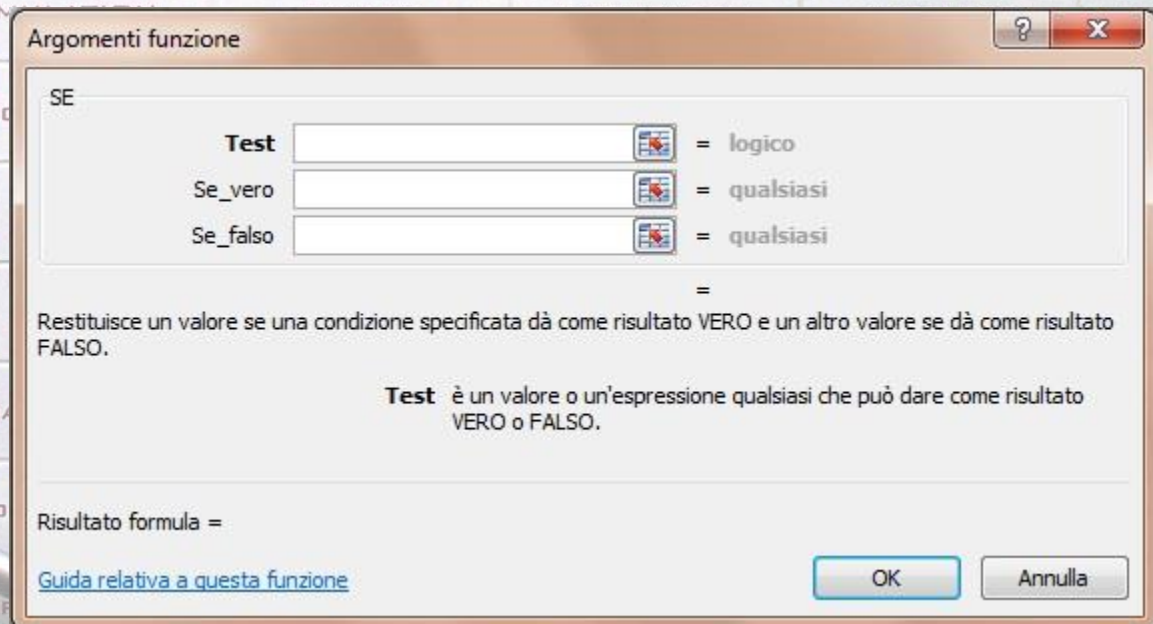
Argomenti funzione

?
X

SE

Test = logico
Se_vero = qualsiasi
Se_falso = qualsiasi

=

Restituisce un valore se una condizione specificata dà come risultato VERO e un altro valore se dà come risultato FALSO.

Test è un valore o un'espressione qualsiasi che può dare come risultato VERO o FALSO.

Risultato formula =

Guida relativa a questa funzione

OK
Annulla